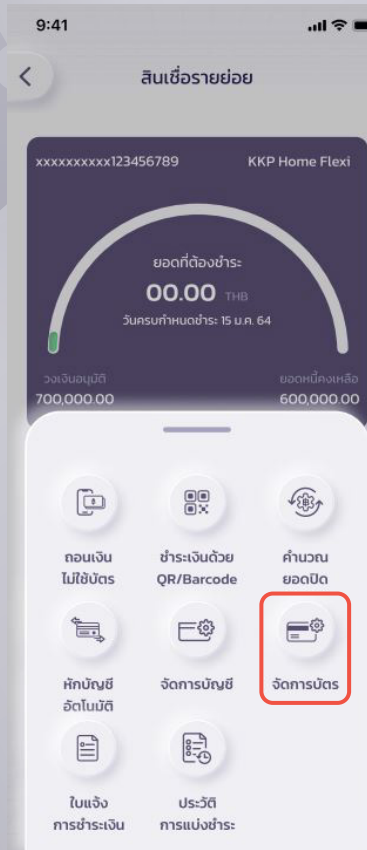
9:41

สินเชื่อรายย่อย

xxxxxxxxxx123456789

KKP Home Flexi

ยอดที่ต้องชำระ

00.00 THB

วันครบกำหนดชำระ 15 ม.ค. 64

วงเงินอนุมัติ

700,000.00

ยอดหนี้คงเหลือ

600,000.00

ถอนเงิน ไม่ใช้บัตร

ชำระเงินด้วย QR/Barcode

คำนวณ ยอดปิด

หักบัญชี อัตโนมัติ

จัดการบัญชี

จัดการบัตร

ใบแจ้ง การชำระเงิน

ประวัติ การแบ่งชำระ